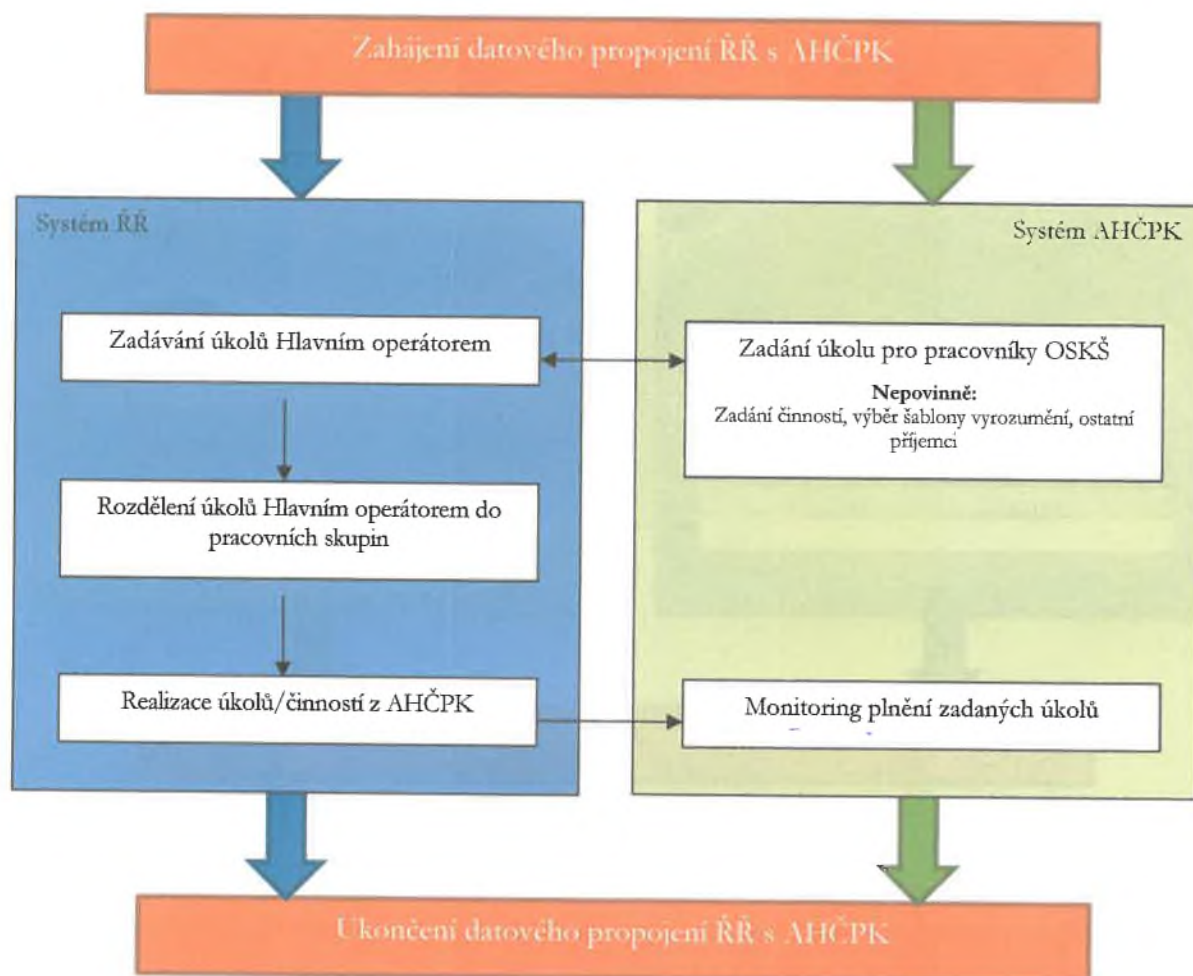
Zahájení datového propojení ŘŘ s AHČPK

Systém ŘŘ

Systém AHČPK

Zadávání úkolů Hlavním operátorem

Zadání úkolu pro pracovníky OSKŠ

Nepovinně:
Zadání činností, výběr šablony vyrozumění, ostatní příjemci

Rozdělení úkolů Hlavním operátorem do pracovních skupin

Realizace úkolů/činností z AHČPK

Monitoring plnění zadaných úkolů

Ukončení datového propojení ŘŘ s AHČPK